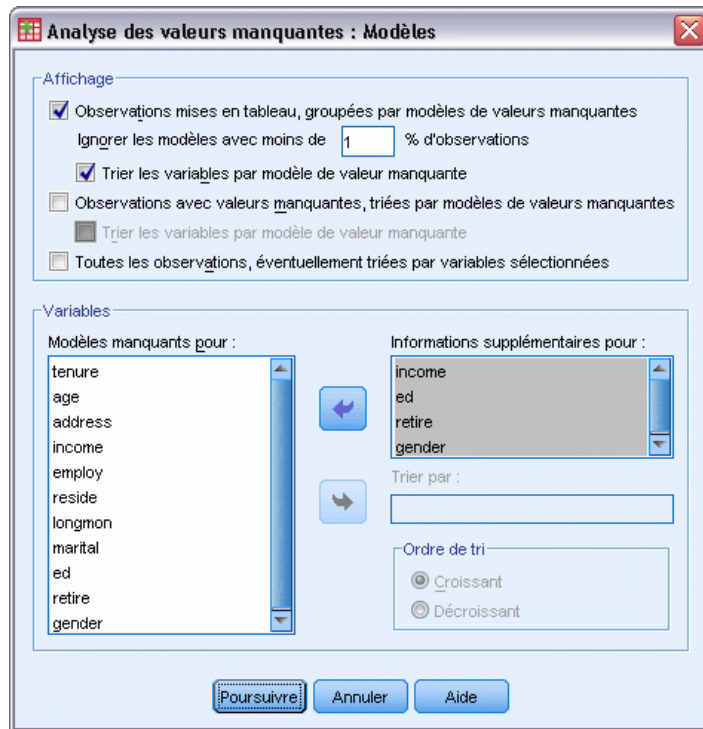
Analyse des valeurs manquantes : Modèles

Affichage

Observations mises en tableau, groupées par modèles de valeurs manquantes

Ignorer les modèles avec moins de 1 % d'observations

Trier les variables par modèle de valeur manquante

Observations avec valeurs manquantes, triées par modèles de valeurs manquantes

Trier les variables par modèle de valeur manquante

Toutes les observations, éventuellement triées par variables sélectionnées

Variables

Modèles manquants pour :

tenure
age
address
income
employ
reside
longmon
marital
ed
retire
gender

Informations supplémentaires pour :

income
ed
retire
gender

Trier par :

Ordre de tri

Croissant

Décroissant

Poursuivre

Annuler

Aide